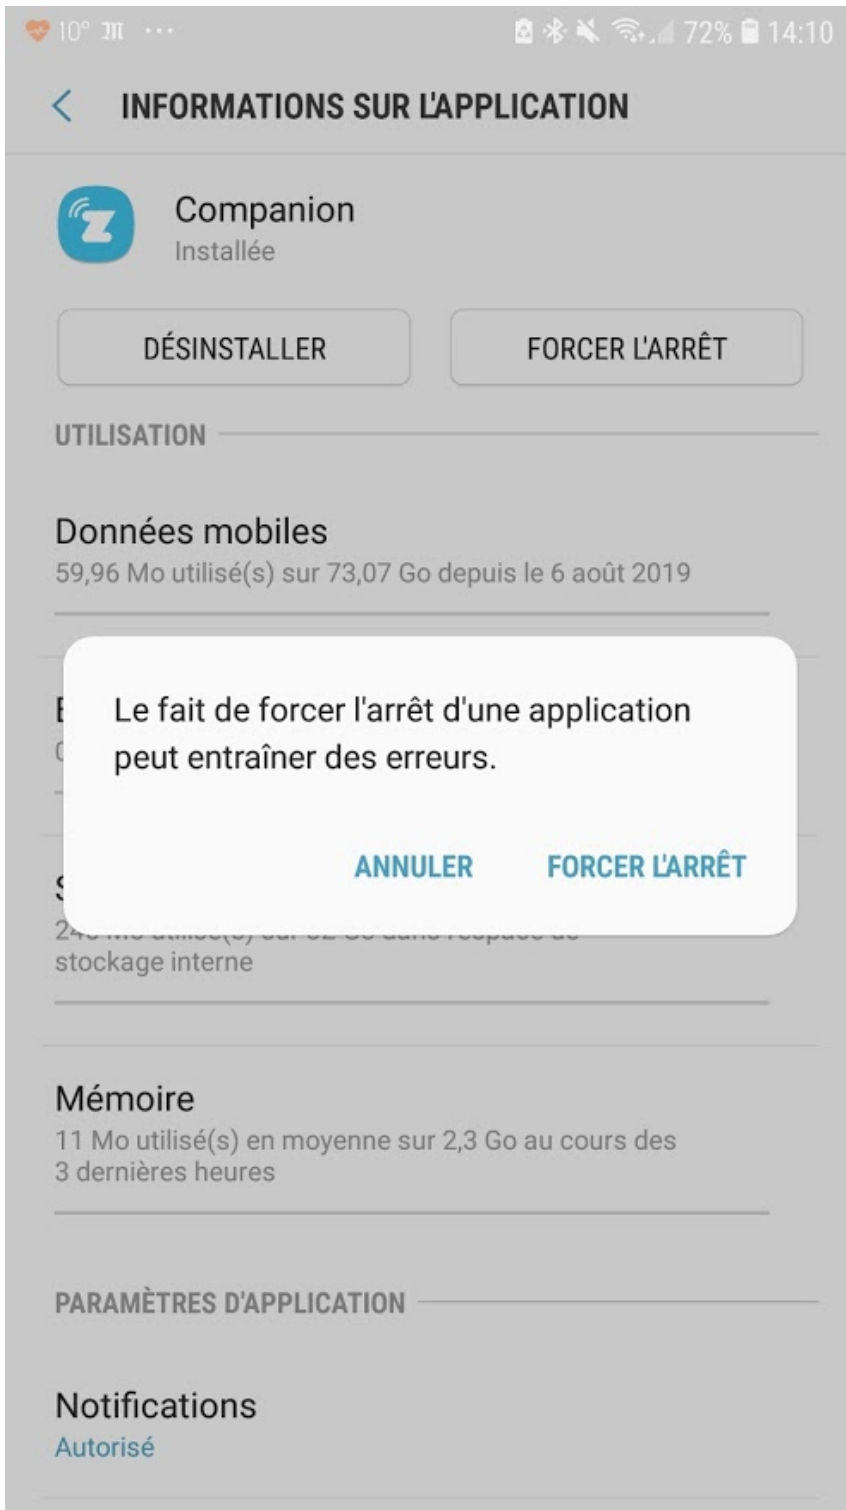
10° ⋯ 72% 14:10

INFORMATIONS SUR L'APPLICATION

Companion
Installée

DÉSINSTALLER

FORCER L'ARRÊT

UTILISATION

Données mobiles
59,96 Mo utilisé(s) sur 73,07 Go depuis le 6 août 2019

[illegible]

Le fait de forcer l'arrêt d'une application peut entraîner des erreurs.

ANNULER

FORCER L'ARRÊT

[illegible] stockage interne

Mémoire
11 Mo utilisé(s) en moyenne sur 2,3 Go au cours des 3 dernières heures

PARAMÈTRES D'APPLICATION

Notifications
Autorisé